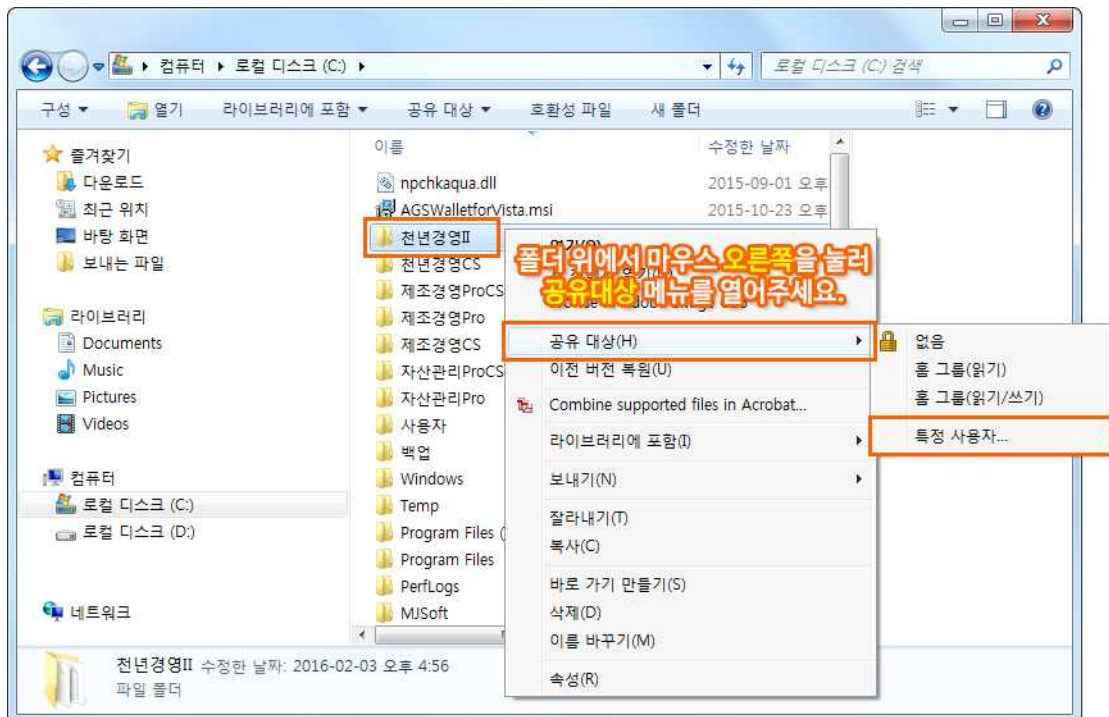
컴퓨터 ▸ 로컬 디스크 (C:) ▸

로컬 디스크 (C:) 검색

구성 ▾ 열기 라이브러리에 포함 ▾ 공유 대상 ▾ 호환성 파일 새 폴더

즐겨찾기
다운로드
최근 위치
바탕 화면
보내는 파일

라이브러리
Documents
Music
Pictures
Videos

컴퓨터
로컬 디스크 (C:)
로컬 디스크 (D:)

네트워크

이름
npchkaqua.dll
AGSWalletforVista.msi
천년경영II
천년경영CS
제조경영ProCS
제조경영Pro
제조경영CS
자산관리ProCS
자산관리Pro
사용자
백업
Windows
Temp
Program Files (
Program Files
PerfLogs
MJSoft

수정한 날짜
2015-09-01 오후
2015-10-23 오후

폴더 위에서 마우스 오른쪽을 눌러 공유대상 메뉴를 열어주세요.

공유 대상(H)
이전 버전 복원(V)
Combine supported files in Acrobat...
라이브러리에 포함(I)
보내기(N)
잘라내기(T)
복사(C)
바로 가기 만들기(S)
삭제(D)
이름 바꾸기(M)
속성(R)

없음
홈 그룹(읽기)
홈 그룹(읽기/쓰기)
특정 사용자...

천년경영II 수정한 날짜: 2016-02-03 오후 4:56
파일 폴더